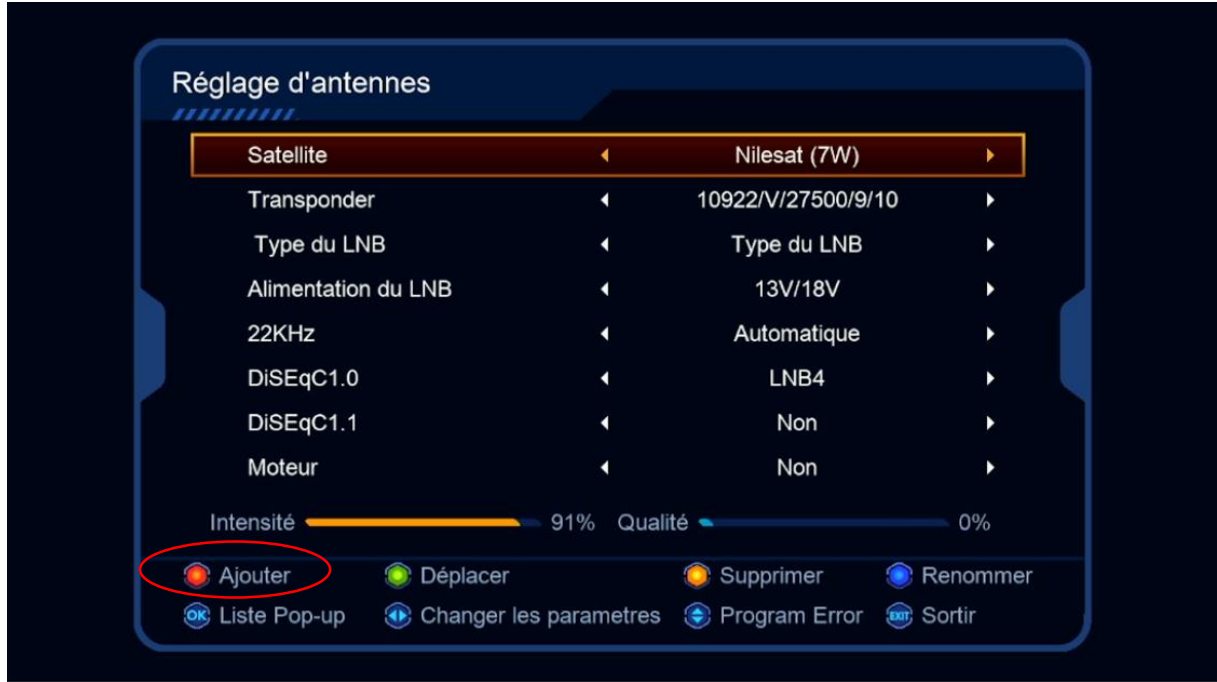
Réglage d'antennes

| | |
|---|---|
| Satellite | Nilesat (7W) |
| Transponder | 10922/V/27500/9/10 |
| Type du LNB | Type du LNB |
| Alimentation du LNB | 13V/18V |
| 22KHz | Automatique |
| DiSEqC1.0 | LNB4 |
| DiSEqC1.1 | Non |
| Moteur | Non |

Intensité 91% Qualité 0%

Ajouter Déplacer Supprimer Renommer
OK Liste Pop-up Changer les parametres Program Error EXIT Sortir